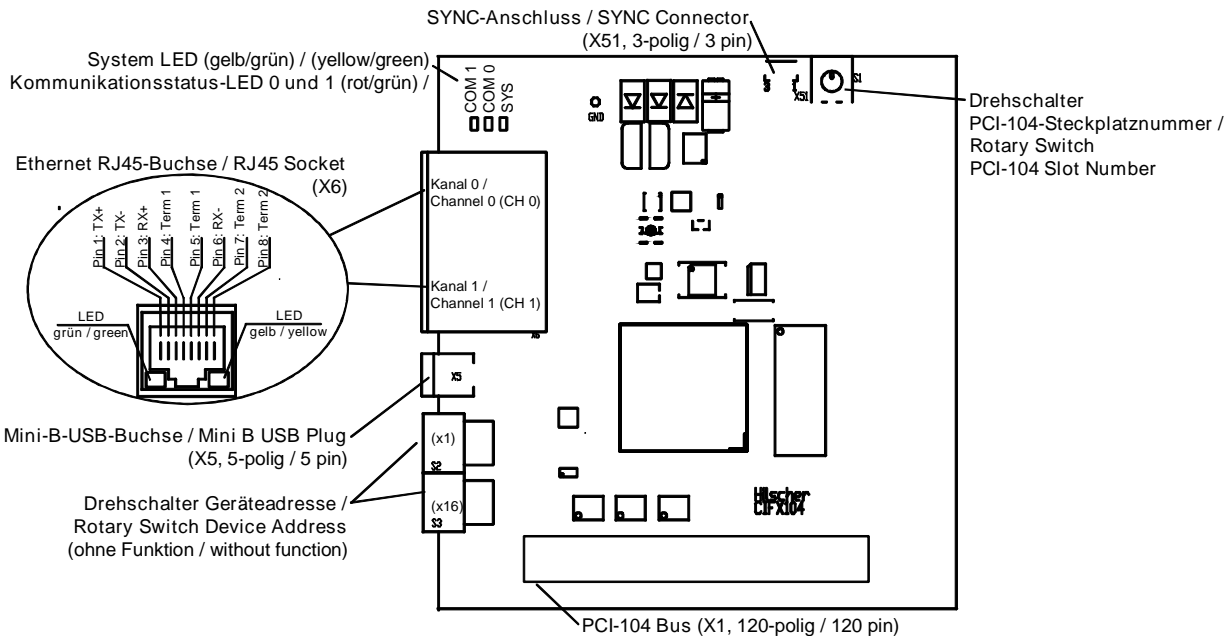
SYNC-Anschluss / SYNC Connector (X51, 3-polig / 3 pin)

System LED (gelb/grün) / (yellow/green)
Kommunikationsstatus-LED 0 und 1 (rot/grün) /

COM 1
COM 0
SYS

GND

X51

S1

Drehschalter
PCI-104-Steckplatznummer /
Rotary Switch
PCI-104 Slot Number

Ethernet RJ45-Buchse / RJ45 Socket (X6)

Pin 1: TX+
Pin 2: TX-
Pin 3: RX+
Pin 4: Term 1
Pin 5: Term 1
Pin 6: RX-
Pin 7: Term 2
Pin 8: Term 2

LED
grün / green

LED
gelb / yellow

Kanal 0 / Channel 0 (CH 0)

Kanal 1 / Channel 1 (CH 1)

X5

Mini-B-USB-Buchse / Mini B USB Plug (X5, 5-polig / 5 pin)

(x1)
S2

(x16)
S3

Drehschalter Geräteadresse /
Rotary Switch Device Address
(ohne Funktion / without function)

Hilscher
CIFX104

PCI-104 Bus (X1, 120-polig / 120 pin)